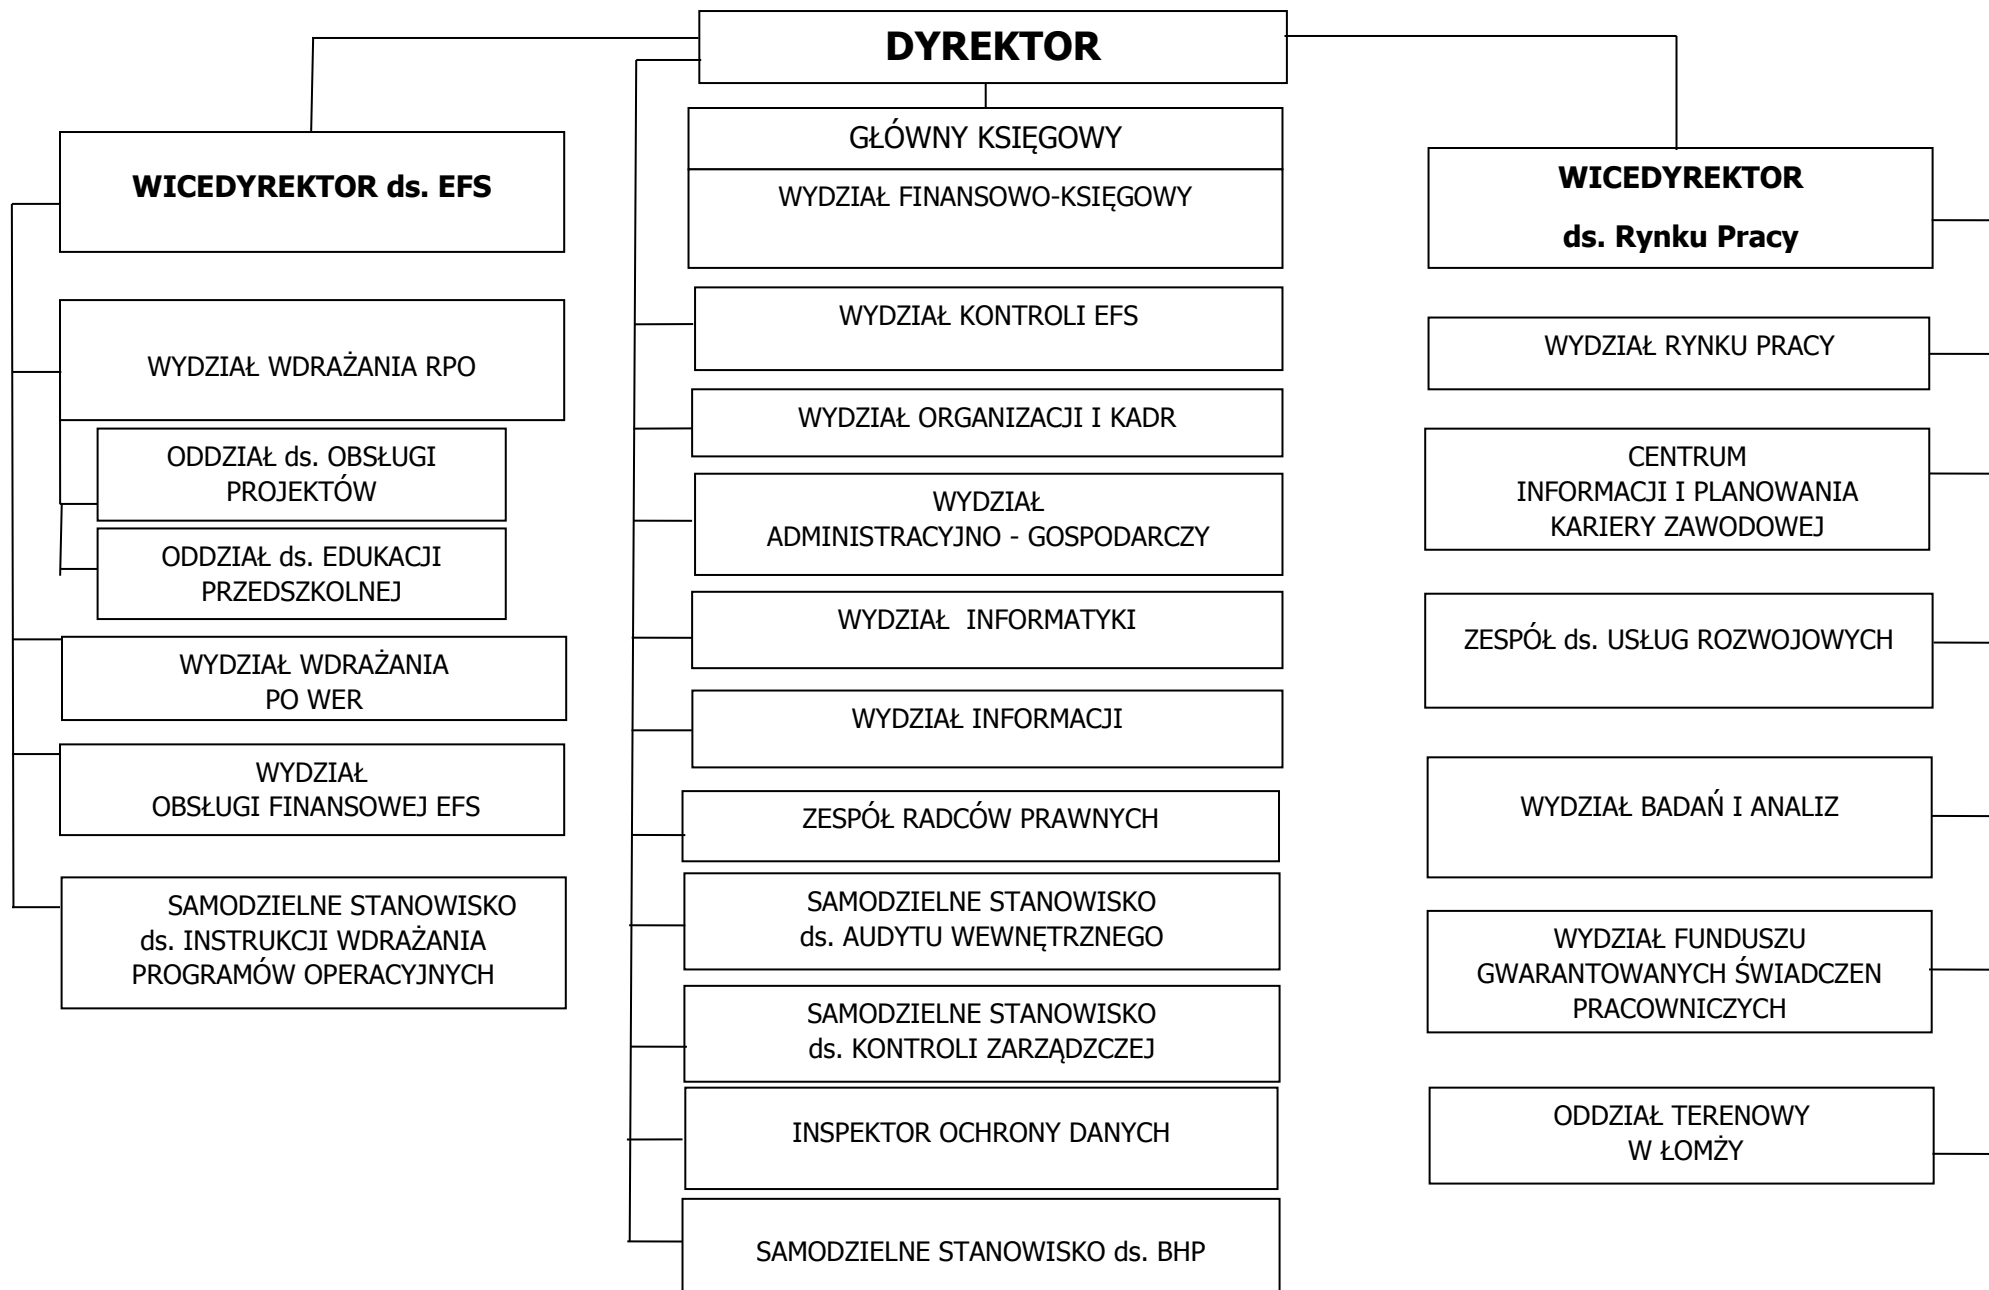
DYREKTOR

WICEDYREKTOR ds. EFS

WYDZIAŁ WDRAŻANIA RPO

ODDZIAŁ ds. OBSŁUGI PROJEKTÓW

ODDZIAŁ ds. EDUKACJI PRZEDSZKOLNEJ

WYDZIAŁ WDRAŻANIA PO WER

WYDZIAŁ OBSŁUGI FINANSOWEJ EFS

SAMODZIELNE STANOWISKO ds. INSTRUKCJI WDRAŻANIA PROGRAMÓW OPERACYJNYCH

GŁÓWNY KSIĘGOWY

WYDZIAŁ FINANSOWO-KSIĘGOWY

WYDZIAŁ KONTROLI EFS

WYDZIAŁ ORGANIZACJI I KADR

WYDZIAŁ ADMINISTRACYJNO - GOSPODARCZY

WYDZIAŁ INFORMATYKI

WYDZIAŁ INFORMACJI

ZESPÓŁ RADCÓW PRAWNYCH

SAMODZIELNE STANOWISKO ds. AUDYTU WEWNĘTRZNEGO

SAMODZIELNE STANOWISKO ds. KONTROLI ZARZĄDCZEJ

INSPEKTOR OCHRONY DANYCH

SAMODZIELNE STANOWISKO ds. BHP

WICEDYREKTOR

ds. Rynku Pracy

WYDZIAŁ RYNKU PRACY

CENTRUM INFORMACJI I PLANOWANIA KARIERY ZAWODOWEJ

ZESPÓŁ ds. USŁUG ROZWOJOWYCH

WYDZIAŁ BADAŃ I ANALIZ

WYDZIAŁ FUNDUSZU GWARANTOWANYCH ŚWIADCZEN PRACOWNICZYCH

ODDZIAŁ TERENOWY W ŁOMŻY